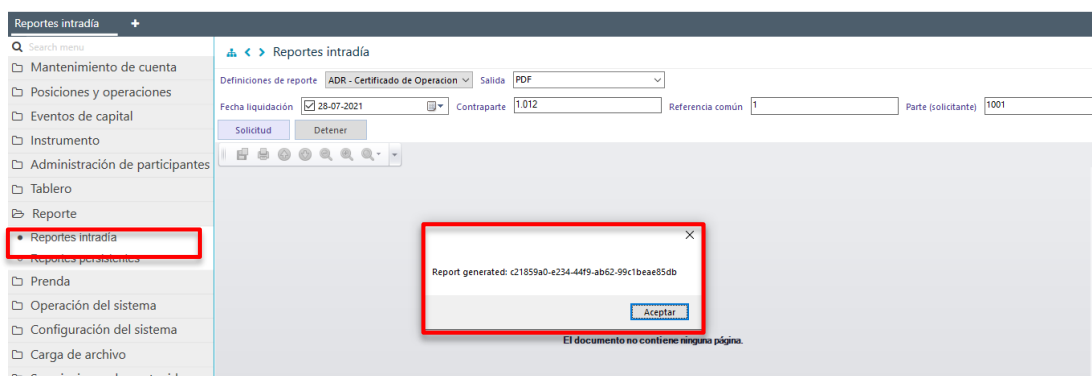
Reportes intradía +

Search menu
Mantenimiento de cuenta
Posiciones y operaciones
Eventos de capital
Instrumento
Administración de participantes
Tablero
Reporte
Reportes intradía
Reportes persistentes
Prenda
Operación del sistema
Configuración del sistema
Carga de archivo
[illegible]

Reportes intradía

Definiciones de reporte ADR - Certificado de Operacion Salida PDF
Fecha liquidación 28-07-2021 Contraparte 1.012 Referencia común 1 Parte (solicitante) 1001
Solicitud Detener

Report generated: c21859a0-e234-44f9-ab62-99c1beae85db
Aceptar

El documento no contiene ninguna página.